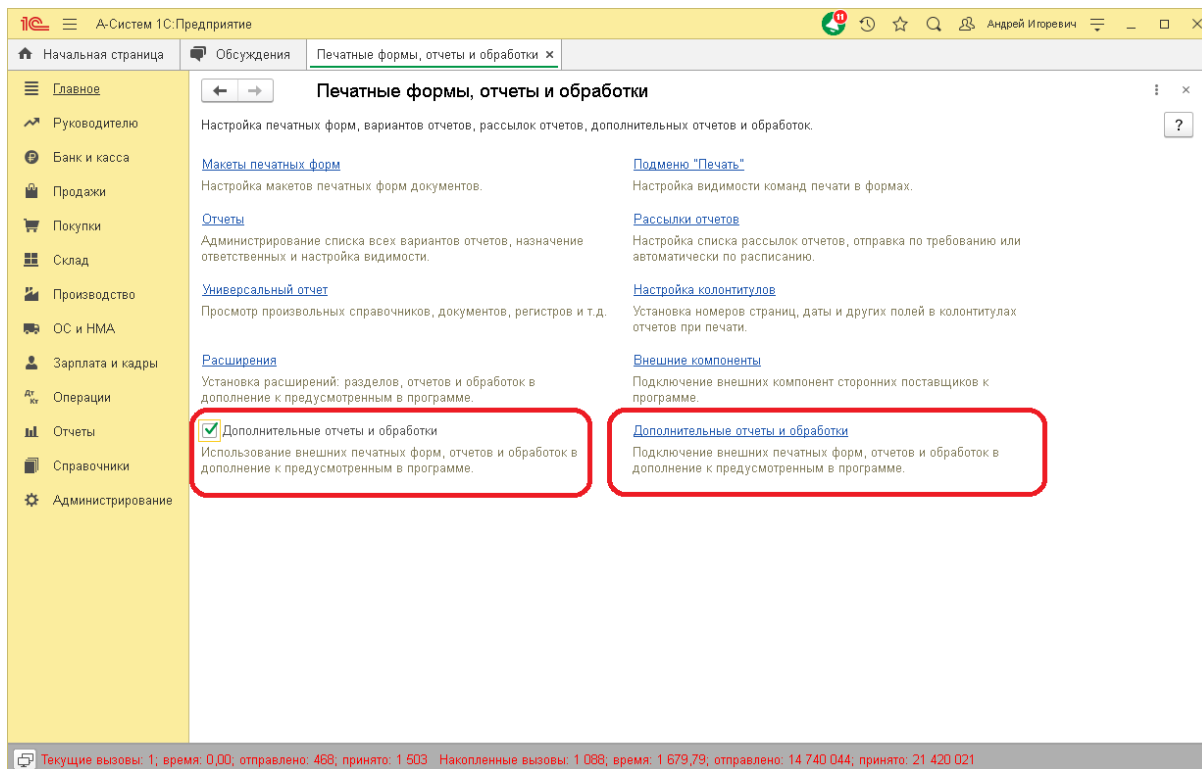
1С А-Систем 1С:Предприятие 11 Андрей Игоревич

Начальная страница | Обсуждения | Печатные формы, отчеты и обработки ×

Главное
Руководителю
Банк и касса
Продажи
Покупки
Склад
Производство
ОС и НМА
Зарплата и кадры
Операции
Отчеты
Справочники
Администрирование

Печатные формы, отчеты и обработки

Настройка печатных форм, вариантов отчетов, рассылок отчетов, дополнительных отчетов и обработок.

?

Макеты печатных форм
Настройка макетов печатных форм документов.

Отчеты
Администрирование списка всех вариантов отчетов, назначение ответственных и настройка видимости.

Универсальный отчет
Просмотр произвольных справочников, документов, регистров и т.д.

Расширения
Установка расширений: разделов, отчетов и обработок в дополнение к предусмотренным в программе.

Дополнительные отчеты и обработки
Использование внешних печатных форм, отчетов и обработок в дополнение к предусмотренным в программе.

Подменю "Печать"
Настройка видимости команд печати в формах.

Рассылки отчетов
Настройка списка рассылок отчетов, отправка по требованию или автоматически по расписанию.

Настройка колонтитулов
Установка номеров страниц, даты и других полей в колонтитулах отчетов при печати.

Внешние компоненты
Подключение внешних компонент сторонних поставщиков к программе.

Дополнительные отчеты и обработки
Подключение внешних печатных форм, отчетов и обработок в дополнение к предусмотренным в программе.

Текущие вызовы: 1; время: 0,00; отправлено: 468; принято: 1 503 Накопленные вызовы: 1 088; время: 1 679,79; отправлено: 14 740 044; принято: 21 420 021